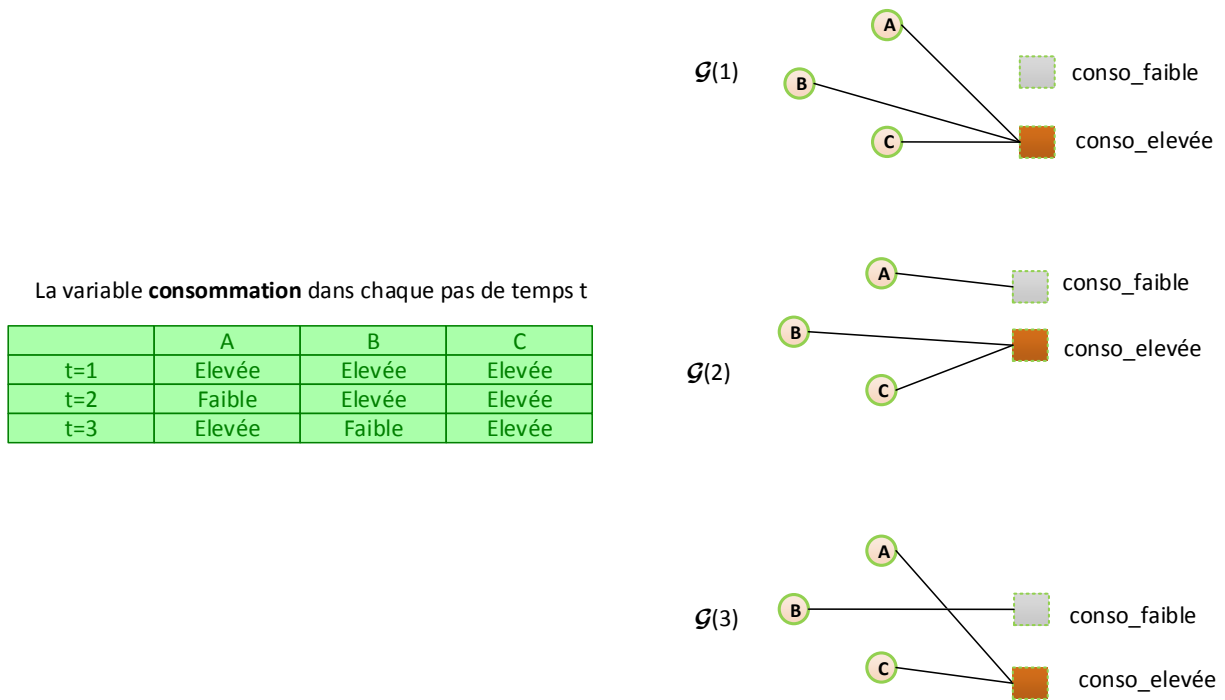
$\mathcal{G}(1)$

A
B
C
conso_faible
conso_elevée

La variable **consommation** dans chaque pas de temps t

| | A | B | C |
|---|---|---|---|
| t=1 | Elevée | Elevée | Elevée |
| t=2 | Faible | Elevée | Elevée |
| t=3 | Elevée | Faible | Elevée |

A
B
C
conso_faible
conso_elevée
$\mathcal{G}(2)$

A
$\mathcal{G}(3)$
B
C
conso_faible
conso_elevée